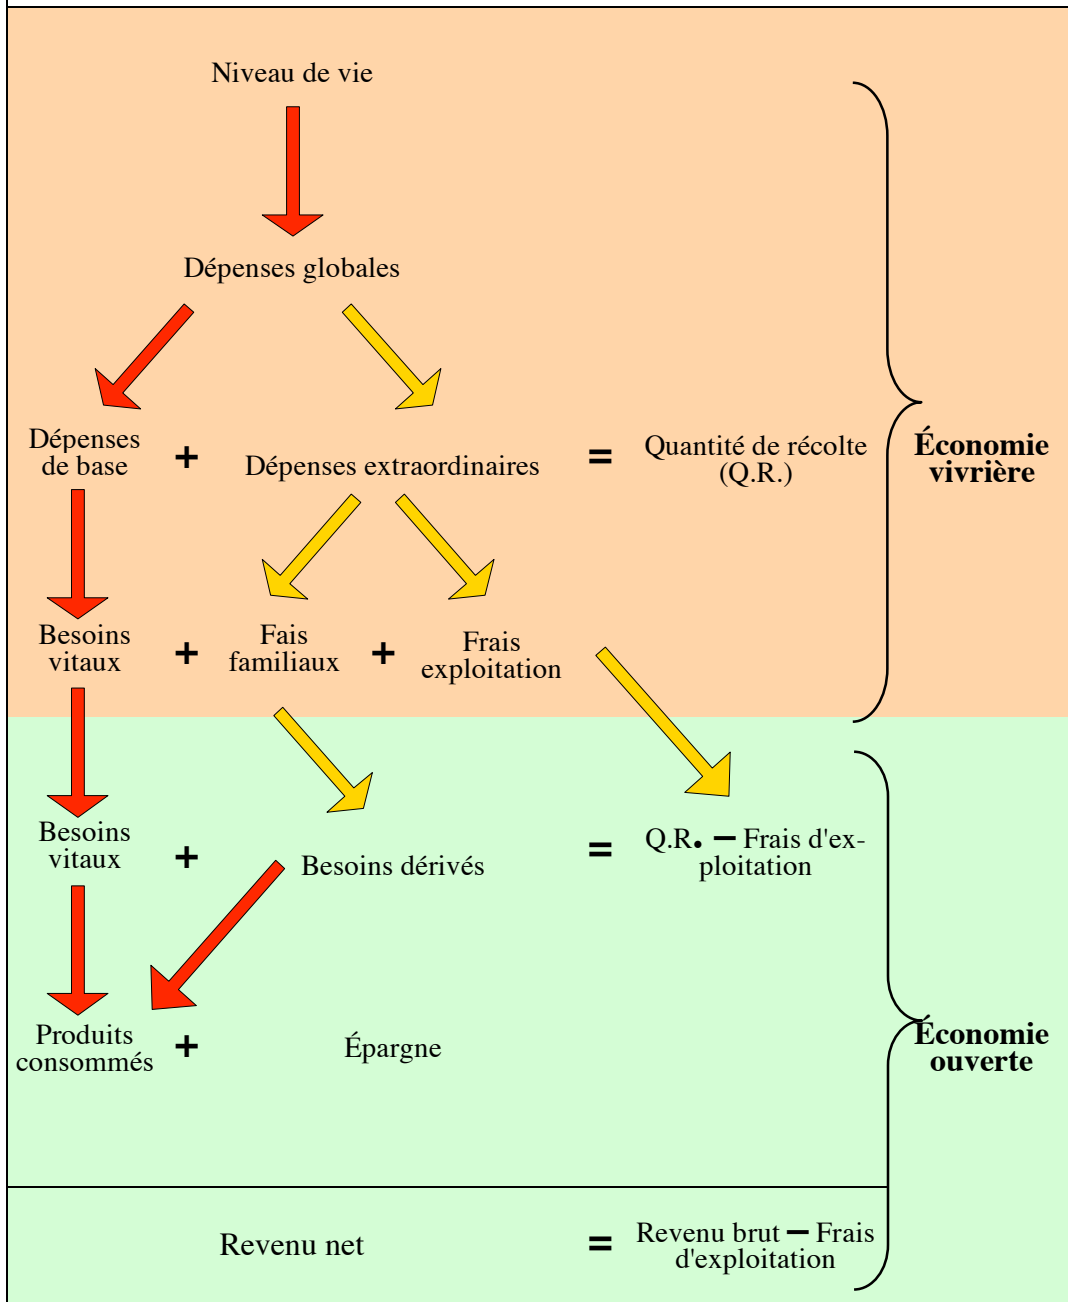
Niveau de vie

Dépenses globales

Dépenses de base + Dépenses extraordinaires = Quantité de récolte (Q.R.)

Économie vivrière

Besoins vitaux + Fais familiaux + Frais exploitation

Besoins vitaux + Besoins dérivés = Q.R. − Frais d'exploitation

Produits consommés + Épargne

Économie ouverte

Revenu net = Revenu brut − Frais d'exploitation